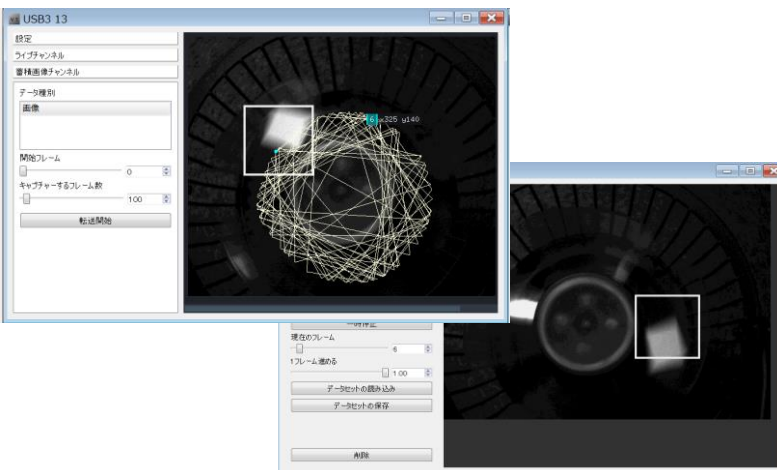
USB3 13

設定

ライブチャンネル

蓄積画像チャンネル

データ種別

画像

開始フレーム

0

キャプチャーするフレーム数

100

転送開始

6 x325 y140

一時停止

現在のフレーム

6

1フレーム進める

1.00

データセットの読み込み

データセットの保存

削除